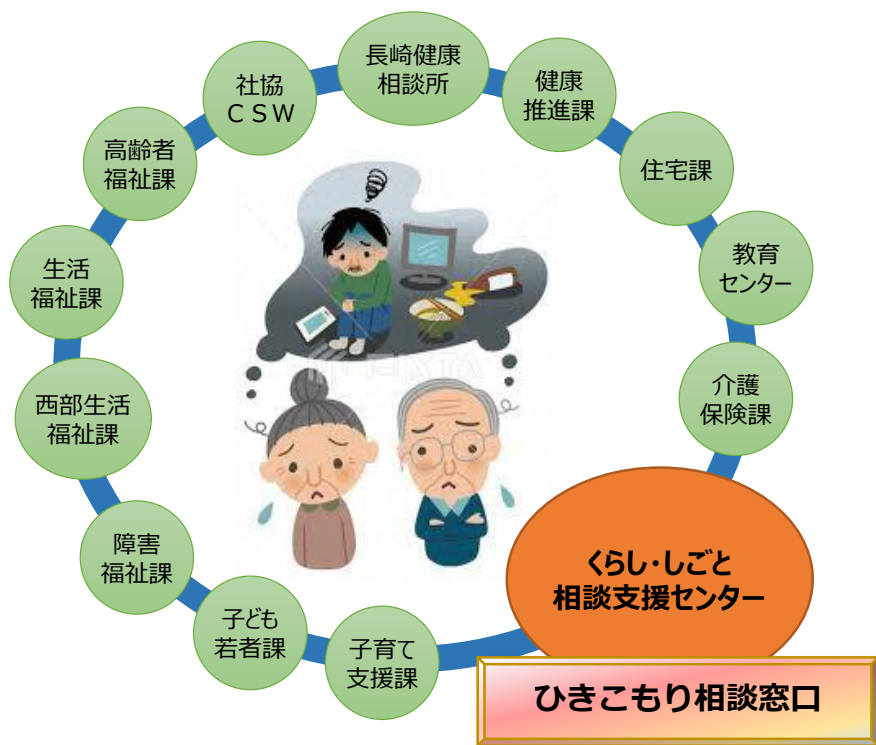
長崎健康
相談所

健康
推進課

住宅課

教育
センター

介護
保険課

くらし・しごと
相談支援センター

ひきこもり相談窓口

子育て
支援課

子ども
若者課

障害
福祉課

西部生活
福祉課

生活
福祉課

高齢者
福祉課

社協
ＣＳＷ